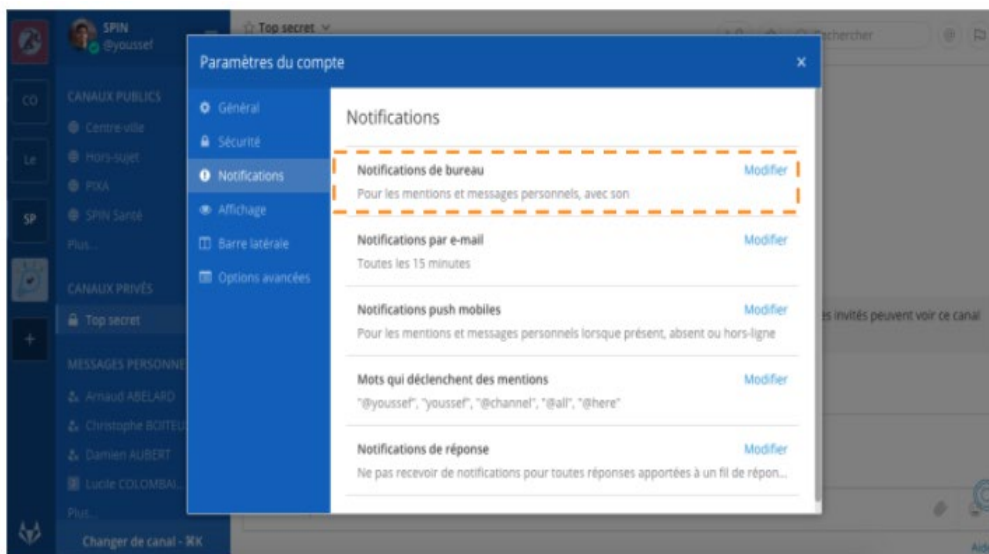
CO
Le
SP
SPIN
@youssef
Top secret
Rechercher
CANAUX PUBLICS
Centre-ville
Hors-sujet
PIXA
SPIN Santé
Plus...
CANAUX PRIVÉS
Top secret
MESSAGES PERSONNE
Arnaud ABELARD
Christophe BOITEU
Damien AUBERT
Lucile COLOMBAL
Plus...
Changer de canal - ⌘K
es invités peuvent voir ce canal

Paramètres du compte
×
Général
Sécurité
Notifications
Affichage
Barre latérale
Options avancées

Notifications

Notifications de bureau
Modifier
Pour les mentions et messages personnels, avec son

Notifications par e-mail
Modifier
Toutes les 15 minutes

Notifications push mobiles
Modifier
Pour les mentions et messages personnels lorsque présent, absent ou hors-ligne

Mots qui déclenchent des mentions
Modifier
"@youssef", "youssef", "@channel", "@all", "@here"

Notifications de réponse
Modifier
Ne pas recevoir de notifications pour toutes réponses apportées à un fil de répon...